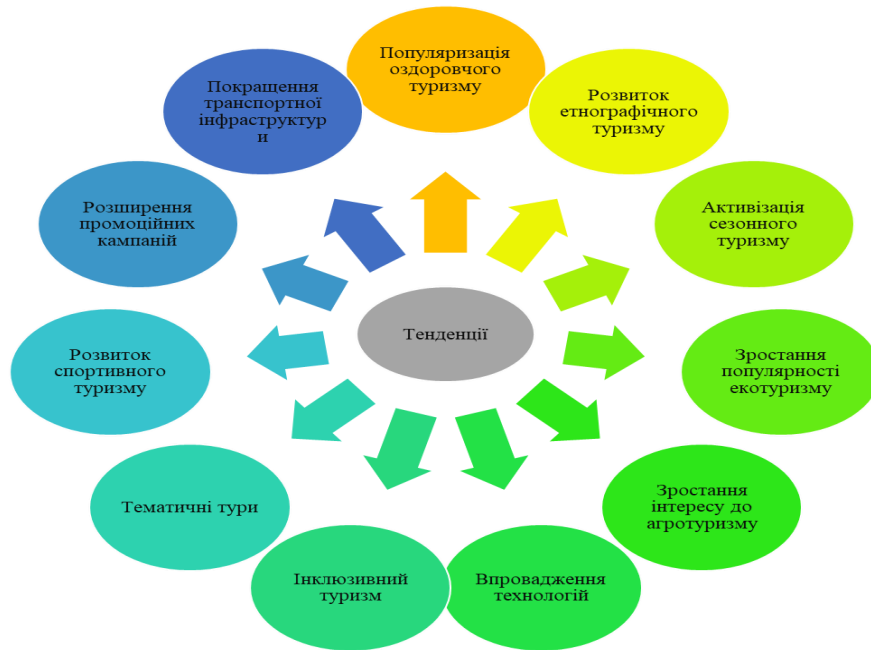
Тенденції

Популяризація оздоровчого туризму

Розвиток етнографічного туризму

Активізація сезонного туризму

Зростання популярності екотуризму

Зростання інтересу до агротуризму

Впровадження технологій

Інклюзивний туризм

Тематичні тури

Розвиток спортивного туризму

Розширення промоційних кампаній

Покращення транспортної інфраструктур и